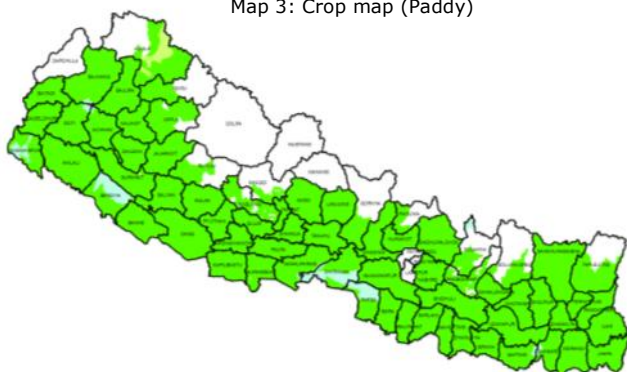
Map 3: Crop map (Paddy)

DARCHULA

BAJHANG

BAITADI

DADELDHURA

DOTI

ACHHAM

KAILALI

BARDIYA

BANKE

DANG

SURKHET

DOLPA

MUGU

HUMLA

JUMLA

KALIKOT

SALYAN

ROLPA

RUKUM

PYUTHAN

MUSTANG

MANANG

MYAGDI

KASKI

GORKHA

LAMJUNG

PALPA

SYANGJA

RUPANDEHI

KAPILBASTU

NAWALPARASI

CHITWAN

DHADING

NUWAKOT

RASUWA

SINDHUPALCHOK

DOLAKHA

MAKWANPUR

KATHMANDU

LALITPUR

SARLAHI

RAUTAHAT

BARA

PARSA

SOLUKHUMBU

OKHALDHUNGA

SANKHUWASABHA

TAPLEJUNG

PANCHTHAR

ILAM

JHAPA

MORANG

SUNSARI

SAPTARI

SIRAHA

DHANUSA

MAHOTTARI

UDAYAPUR